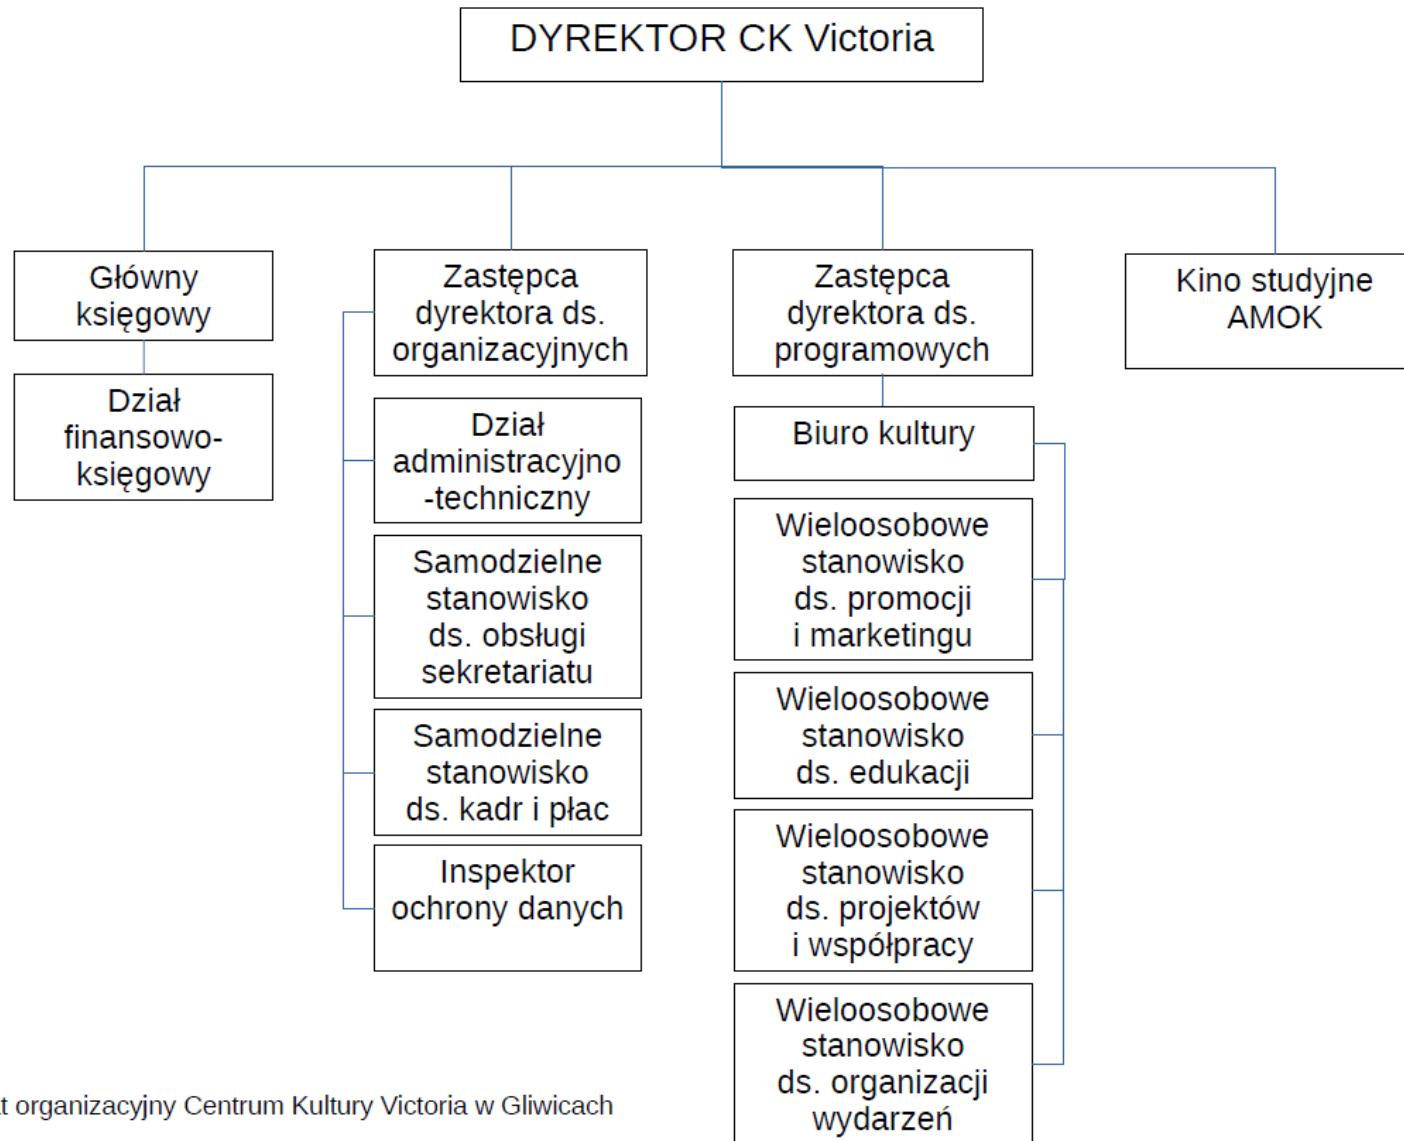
DYREKTOR CK Victoria

Główny księgowy

Dział finansowo-księgowy

Zastępca dyrektora ds. organizacyjnych

Dział administracyjno-techniczny

Samodzielne stanowisko ds. obsługi sekretariatu

Samodzielne stanowisko ds. kadr i płac

Inspektor ochrony danych

Zastępca dyrektora ds. programowych

Biuro kultury

Wieloosobowe stanowisko ds. promocji i marketingu

Wieloosobowe stanowisko ds. edukacji

Wieloosobowe stanowisko ds. projektów i współpracy

Wieloosobowe stanowisko ds. organizacji wydarzeń

Kino studyjne AMOK

t organizacyjny Centrum Kultury Victoria w Gliwicach